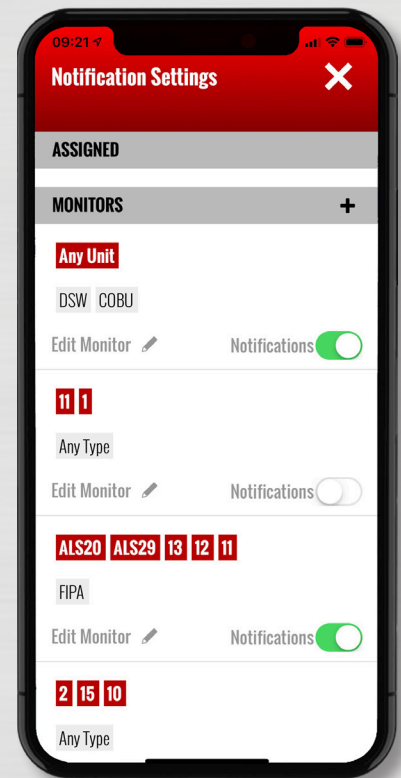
09:21

Notification Settings ✕

ASSIGNED

MONITORS +

Any Unit

DSW COBU

Edit Monitor Notifications

11 1

Any Type

Edit Monitor Notifications

ALS20 ALS29 13 12 11

FIPA

Edit Monitor Notifications

2 15 10

Any Type